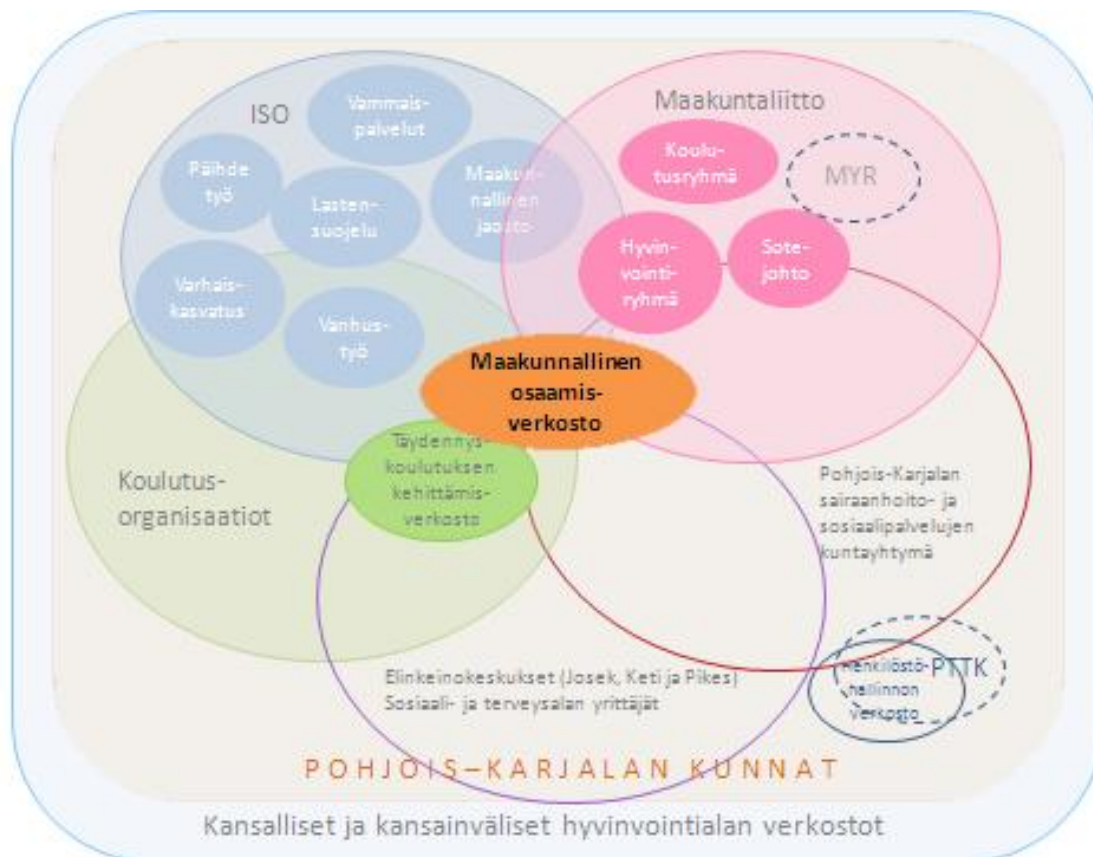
ISO

Vammais-palvelut

Päihde työ

Lasten-suojelu

Maakunnallinen jaosto

Varhais-kasvatus

Vanhus-työ

Maakuntaliitto

Koulu-tusryhmä

MYR

Hyvin-vointi-ryhmä

Sote-johto

Maakunnallinen osaamis-verkosto

Koulutus-organisaatiot

Täydennys-koulutuksen kehittämis-verkosto

Pohjois-Karjalan sairaanhoito- ja sosiaalipalvelujen kuntayhtymä

Elinkeinokeskukset (Josek, Keti ja Pikes)
Sosiaali- ja terveysalan yrittäjät

Henkilöstö-hallinnon verkosto

PTTK

POHJOIS–KARJALAN KUNNAT

Kansalliset ja kansainväliset hyvinvointialan verkostot